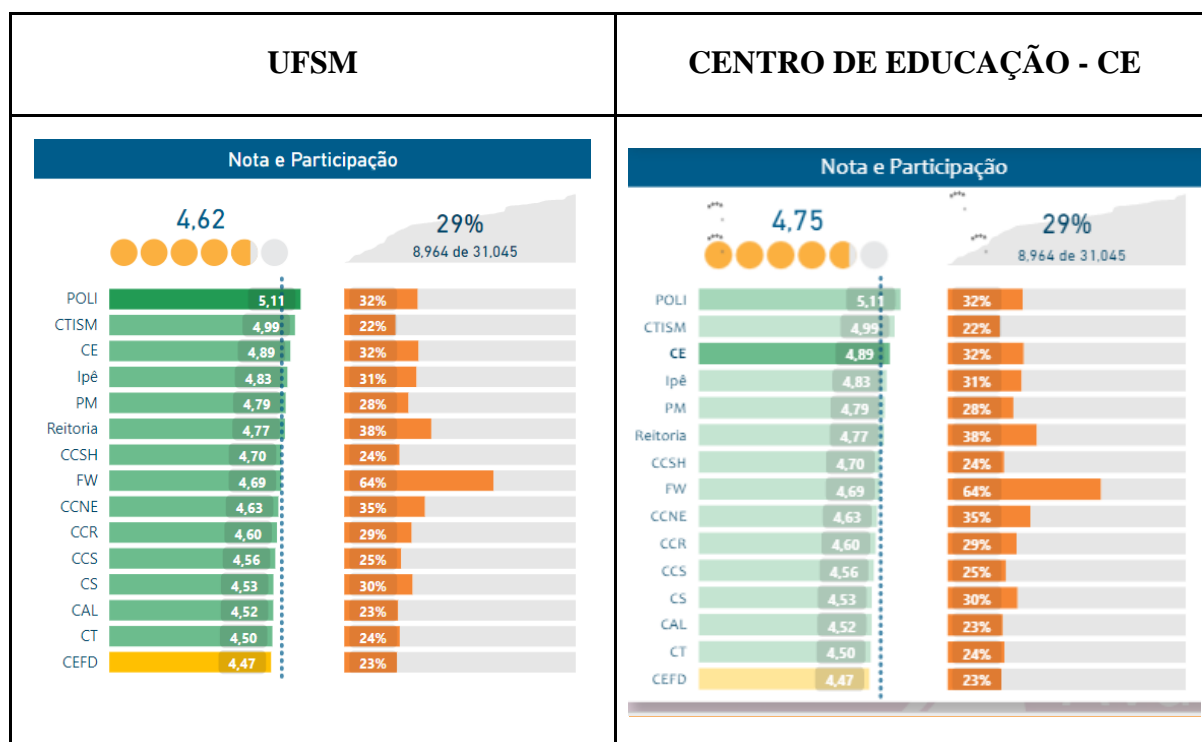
| UFSM | CENTRO DE EDUCAÇÃO - CE |
|---|---|
| Nota e Participação | Nota e Participação |

4,62
29%
8,964 de 31,045

POLI 5,11 32%
CTISM 4,99 22%
CE 4,89 32%
Ipê 4,83 31%
PM 4,79 28%
Reitoria 4,77 38%
CCSH 4,70 24%
FW 4,69 64%
CCNE 4,63 35%
CCR 4,60 29%
CCS 4,56 25%
CS 4,53 30%
CAL 4,52 23%
CT 4,50 24%
CEFD 4,47 23%

4,75
29%
8,964 de 31,045

POLI 5,11 32%
CTISM 4,99 22%
CE 4,89 32%
Ipê 4,83 31%
PM 4,79 28%
Reitoria 4,77 38%
CCSH 4,70 24%
FW 4,69 64%
CCNE 4,63 35%
CCR 4,60 29%
CCS 4,56 25%
CS 4,53 30%
CAL 4,52 23%
CT 4,50 24%
CEFD 4,47 23%